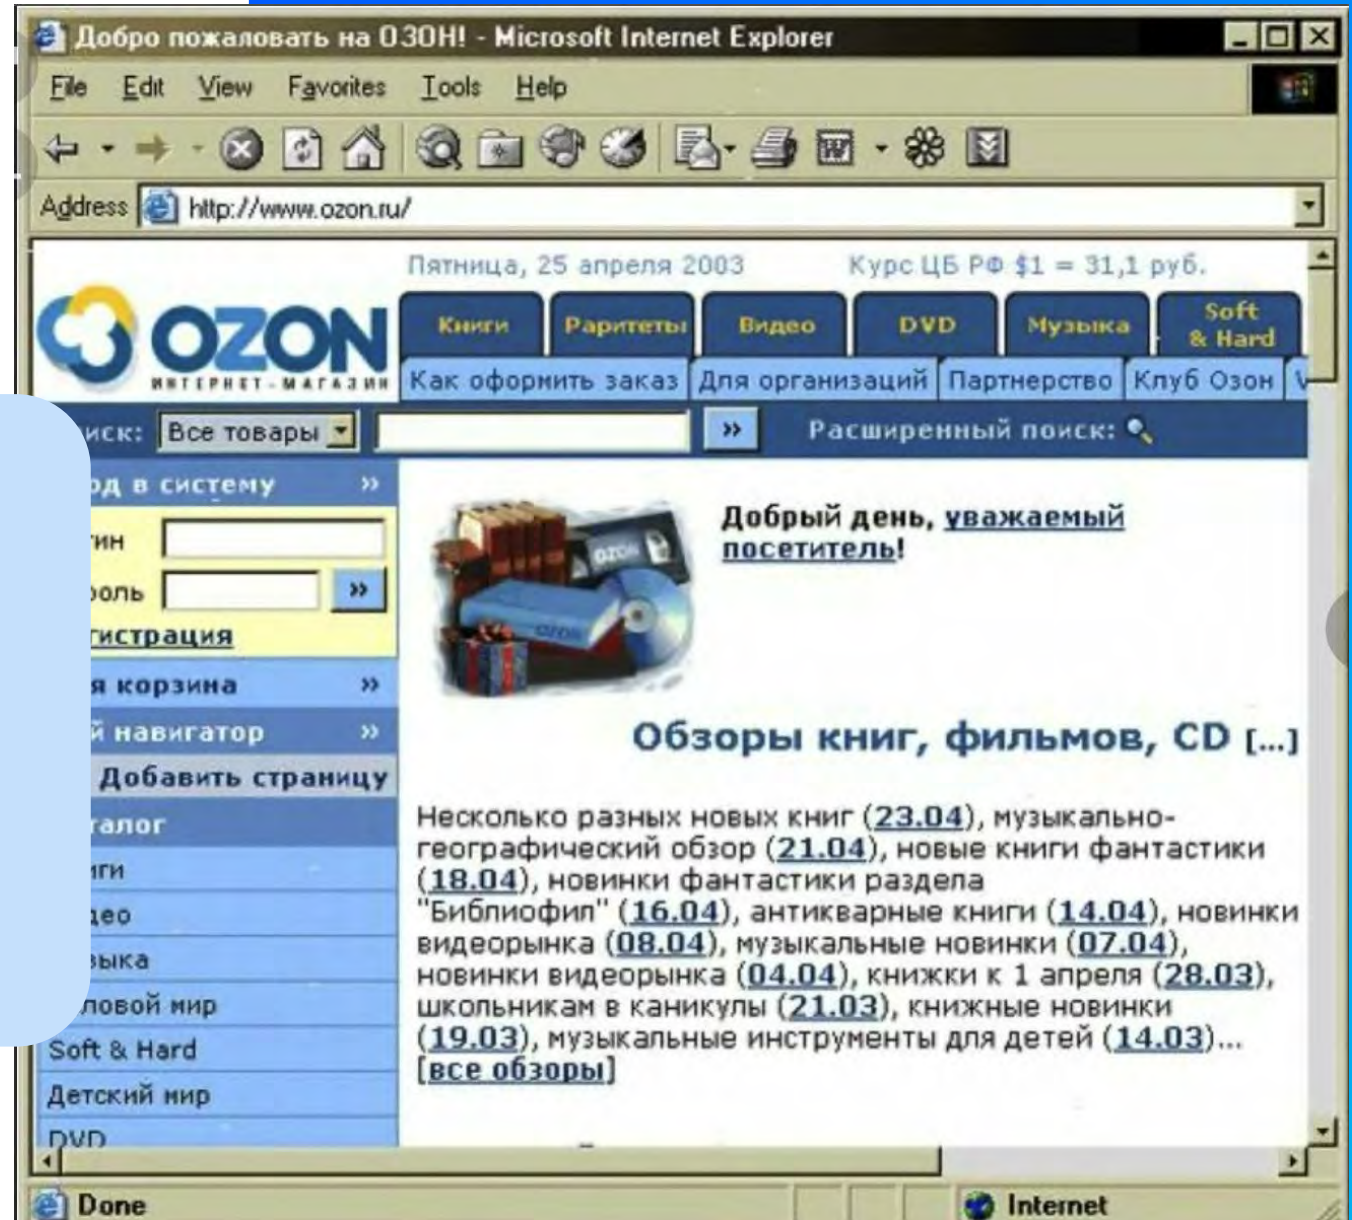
Добро пожаловать на ОЗОН! - Microsoft Internet Explorer

File Edit View Favorites Tools Help

Address http://www.ozon.ru/

Пятница, 25 апреля 2003 Курс ЦБ РФ $1 = 31,1 руб.

OZON ИНТЕРНЕТ-МАГАЗИН

Книги Раритеты Видео DVD Музыка Soft & Hard

Как оформить заказ Для организаций Партнерство Клуб Озон

иск: Все товары » Расширенный поиск:

од в систему »

гин

оль »

гистрация

я корзина »

й навигатор »

Добавить страницу

алог

иги

део

зыка

ловой мир

Soft & Hard

Детский мир

DVD

Добрый день, уважаемый посетитель!

Обзоры книг, фильмов, CD [...]

Несколько разных новых книг (23.04), музыкально-географический обзор (21.04), новые книги фантастики (18.04), новинки фантастики раздела "Библиофил" (16.04), антикварные книги (14.04), новинки видеорынка (08.04), музыкальные новинки (07.04), новинки видеорынка (04.04), книжки к 1 апреля (28.03), школьникам в каникулы (21.03), книжные новинки (19.03), музыкальные инструменты для детей (14.03)... [все обзоры]

Done

Internet